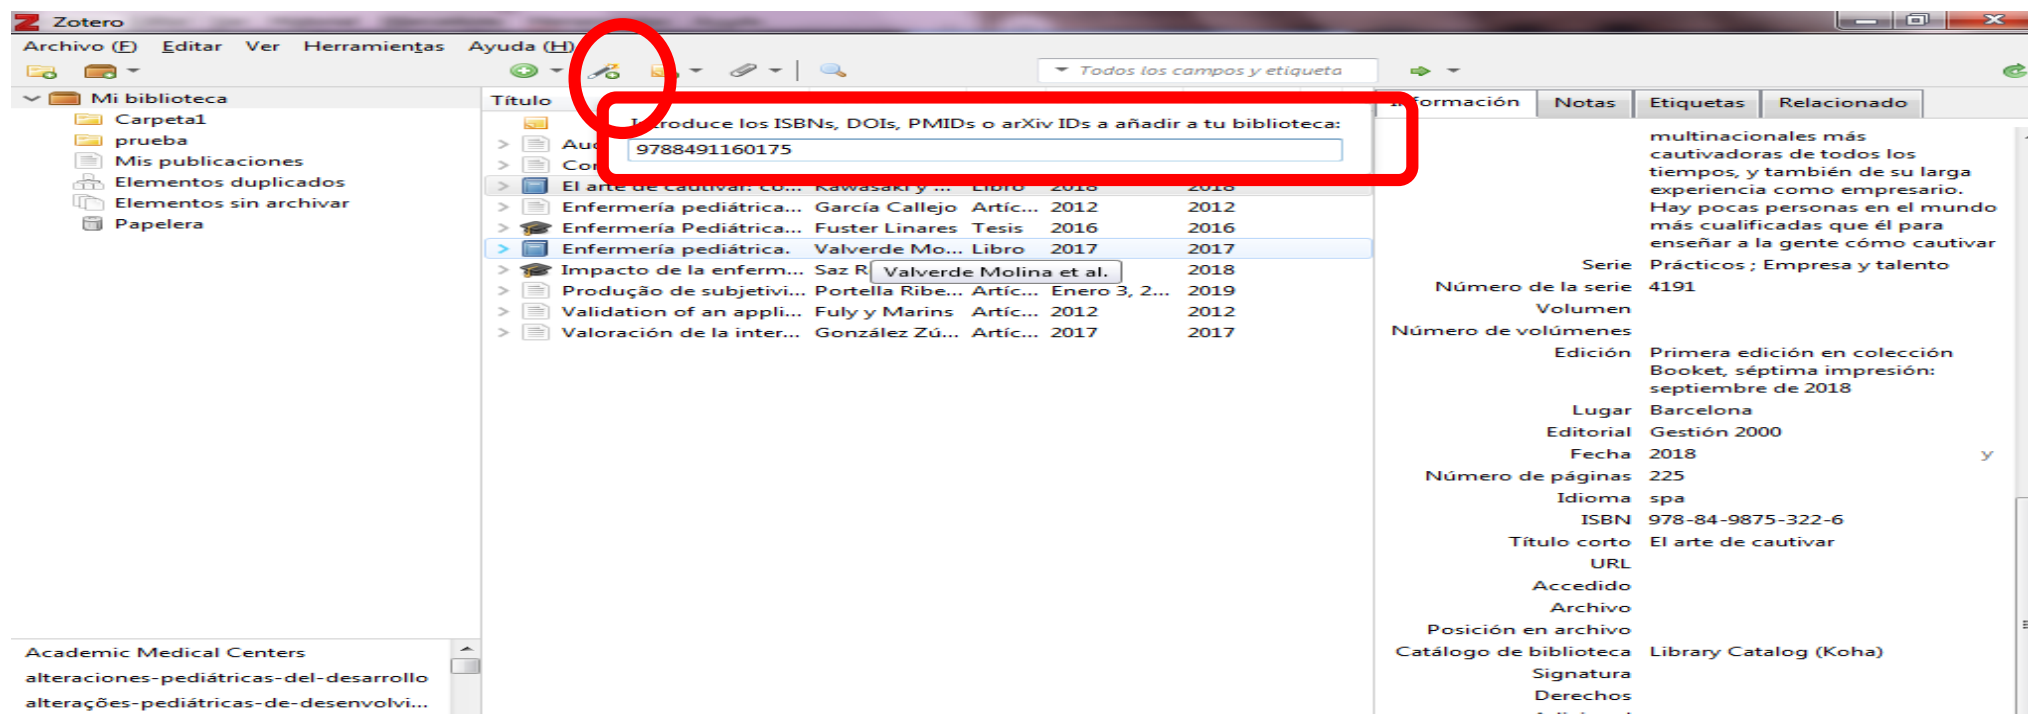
Zotero

Archivo (F) Editar Ver Herramientas Ayuda (H)

Todos los campos y etiqueta

Mi biblioteca
Carpeta1
prueba
Mis publicaciones
Elementos duplicados
Elementos sin archivar
Papelera

Título

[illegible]troduce los ISBNs, DOIs, PMIDs o arXiv IDs a añadir a tu biblioteca:
9788491160175

| | | | | |
|---|---|---|---|---|
| Au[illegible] | | | | |
| Co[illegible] | | | | |
| El arte de cautivar: co... | Kawasaki y ... | Libro | 2018 | 2018 |
| Enfermería pediátrica... | García Callejo | Artíc... | 2012 | 2012 |
| Enfermería Pediátrica... | Fuster Linares | Tesis | 2016 | 2016 |
| Enfermería pediátrica. | Valverde Mo... | Libro | 2017 | 2017 |
| Impacto de la enferm... | Saz R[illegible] | | | 2018 |
| Produção de subjetivi... | Portella Ribe... | Artíc... | Enero 3, 2... | 2019 |
| Validation of an appli... | Fuly y Marins | Artíc... | 2012 | 2012 |
| Valoración de la inter... | González Zú... | Artíc... | 2017 | 2017 |

Valverde Molina et al.

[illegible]formación Notas Etiquetas Relacionado

multinacionales más cautivadoras de todos los tiempos, y también de su larga experiencia como empresario. Hay pocas personas en el mundo más cualificadas que él para enseñar a la gente cómo cautivar

Serie Prácticos ; Empresa y talento
Número de la serie 4191
Volumen
Número de volúmenes
Edición Primera edición en colección Booket, séptima impresión: septiembre de 2018
Lugar Barcelona
Editorial Gestión 2000
Fecha 2018 y
Número de páginas 225
Idioma spa
ISBN 978-84-9875-322-6
Título corto El arte de cautivar
URL
Accedido
Archivo
Posición en archivo
Catálogo de biblioteca Library Catalog (Koha)
Signatura
Derechos

Academic Medical Centers
alteraciones-pediátricas-del-desarrollo
alterações-pediátricas-de-desenvolvi...